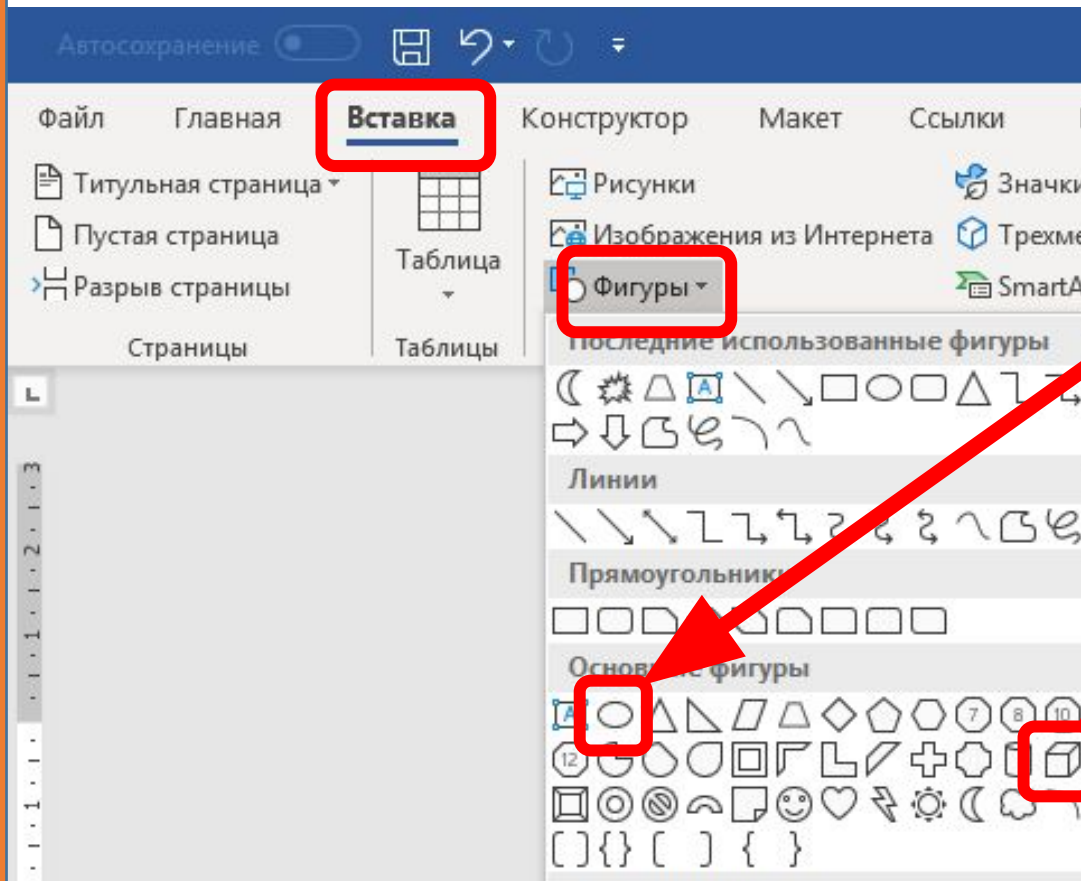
Автосохранение

Файл Главная Вставка Конструктор Макет Ссылки

Титульная страница
Пустая страница
Разрыв страницы
Страницы

Таблица
Таблицы

Рисунки
Изображения из Интернета
Фигуры

Значки
Трехме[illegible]
SmartA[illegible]

Последние использованные фигуры

Линии

Прямоугольники

Основные фигуры

7 8 10
12